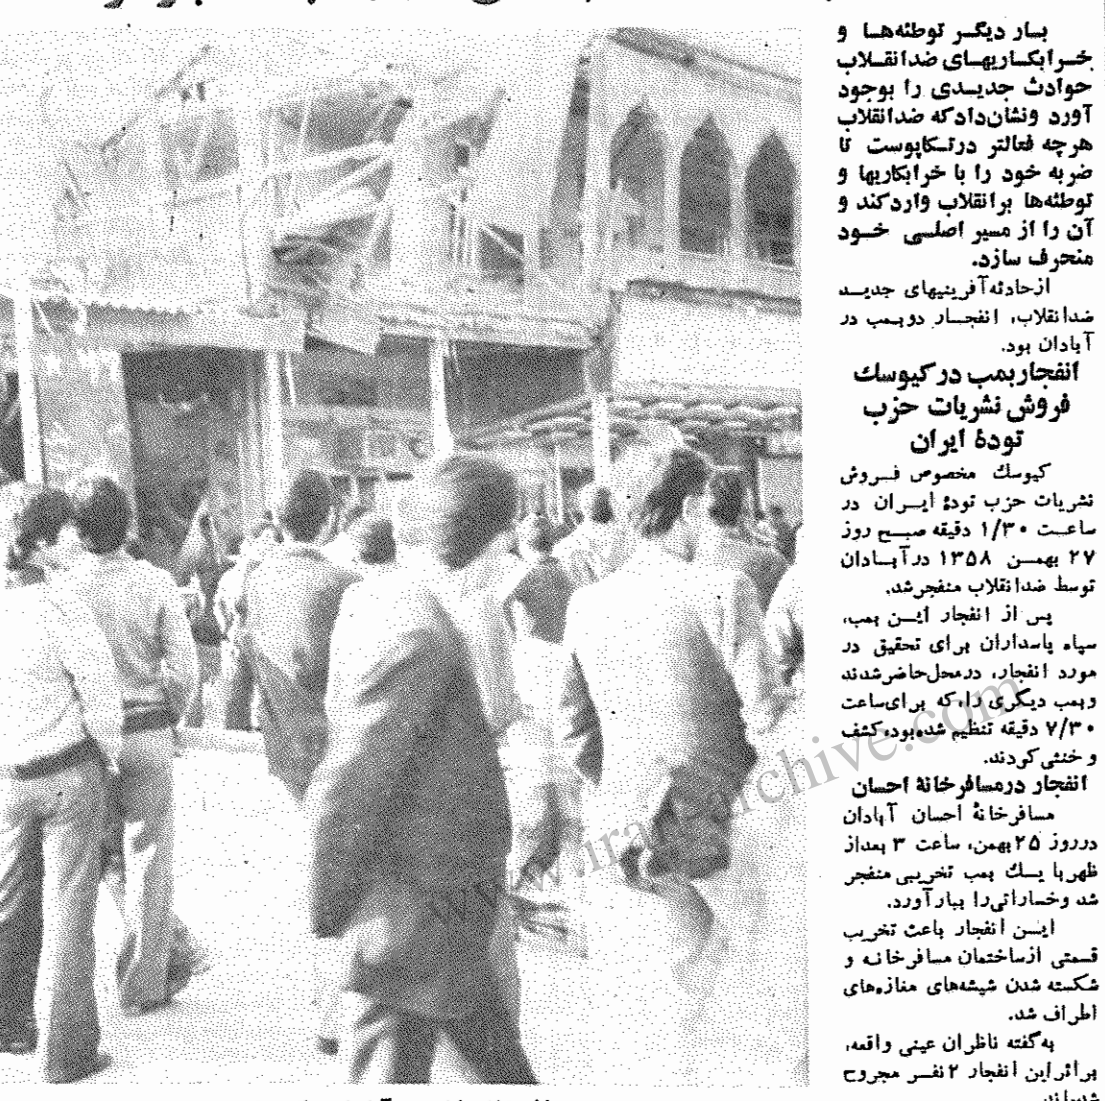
بار دیگر توطئه‌ها و خرابکاریهای ضدانقلاب حوادث جدیدی را بوجود آورد ونشان‌دادکه ضدانقلاب هرچه فعالتر درتکاپوست تا ضربه خود را با خرابکاریها و توطئه‌ها برانقلاب واردکند و آن را از مسیر اصلی خود منحرف سازد.

ازحادثه‌آفرینیهای جدید ضدانقلاب، انفجار دوبمب در آبادان بود.

انفجاربمب درکیوسک فروش نشریات حزب تودهٔ ایران

کیوسک مخصوص فروش نشریات حزب تودهٔ ایران در ساعت ۱/۳۰ دقیقه صبح روز ۲۷ بهمن ۱۳۵۸ درآبادان توسط ضدانقلاب منفجرشد.

پس از انفجار این بمب، سپاه پاسداران برای تحقیق در مورد انفجار، درمحل‌حاضرشدند وبمب دیگری راکه برای‌ساعت ۷/۳۰ دقیقه تنظیم شده‌بود، کشف و خنثی کردند.

انفجار درمسافرخانهٔ احسان

مسافرخانهٔ احسان آبادان درروز ۲۵بهمن، ساعت ۳ بعداز ظهربا یک بمب تخریبی منفجر شد وخساراتی‌را ببارآورد.

این انفجار باعث تخریب قسمتی ازساختمان مسافرخانه و شکسته شدن شیشه‌های مغازه‌های اطراف شد.

به‌گفته ناظران عینی واقعه، براثراین انفجار ۲نفر مجروح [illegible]

www.iran-archive.com